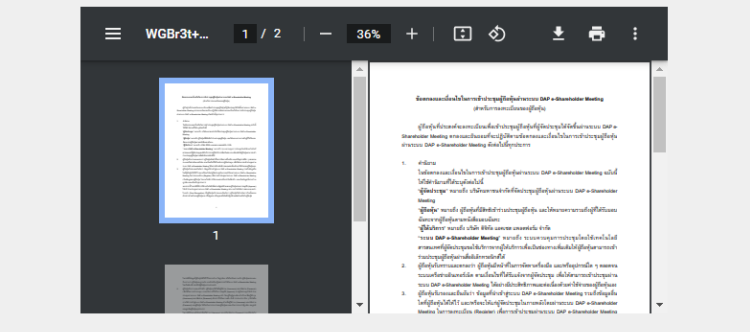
WGBr3t+...

1 / 2

36%

1

ข้อตกลงและเงื่อนไขในการเข้าประชุมผู้ถือหุ้นผ่านระบบ DAP e-Shareholder Meeting

(สำหรับการลงทะเบียนของผู้ถือหุ้น)

ผู้ถือหุ้นที่ประสงค์จะลงทะเบียนเพื่อเข้าประชุมผู้ถือหุ้นที่ผู้จัดประชุมได้จัดขึ้นผ่านระบบ DAP e-Shareholder Meeting ตกลงและยินยอมที่จะปฏิบัติตามข้อตกลงและเงื่อนไขในการเข้าประชุมผู้ถือหุ้นผ่านระบบ DAP e-Shareholder Meeting ดังต่อไปนี้ทุกประการ

1. คำนิยาม

ในข้อตกลงและเงื่อนไขในการเข้าประชุมผู้ถือหุ้นผ่านระบบ DAP e-Shareholder Meeting ฉบับนี้ให้ใช้คำนิยามที่ใช้ระบุดังต่อไปนี้

"ผู้จัดประชุม" หมายถึง บริษัทมหาชนจำกัดที่จัดประชุมผู้ถือหุ้นผ่านระบบ DAP e-Shareholder Meeting

"ผู้ถือหุ้น" หมายถึง ผู้ถือหุ้นที่มีสิทธิเข้าร่วมประชุมผู้ถือหุ้น และให้หมายความรวมถึงผู้รับมอบฉันทะจากผู้ถือหุ้นตามหนังสือมอบฉันทะ

"ผู้ให้บริการ" หมายถึง บริษัท ดิจิทัล แอคเซส แพลตฟอร์ม จำกัด

"ระบบ DAP e-Shareholder Meeting" หมายถึง ระบบลงทะเบียนและการประชุมผู้ถือหุ้นผ่านสื่ออิเล็กทรอนิกส์ที่ผู้ให้บริการพัฒนาขึ้นเพื่อให้ผู้ถือหุ้นสามารถเข้าร่วมประชุมผู้ถือหุ้นผ่านสื่ออิเล็กทรอนิกส์

2. ผู้ถือหุ้นรับทราบและตกลงว่า ผู้ถือหุ้นมีหน้าที่ในการจัดหาเครื่องมือ และ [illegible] ระบบเครือข่ายอินเทอร์เน็ต ตามเงื่อนไขที่ได้รับแจ้งจากผู้จัดประชุม เพื่อให้สามารถเข้าประชุมผ่านระบบ DAP e-Shareholder Meeting ได้อย่างมีประสิทธิภาพและสอดคล้องตามที่ได้กำหนดของผู้จัดประชุม

3. ผู้ถือหุ้นรับรองและยืนยันว่า ข้อมูลที่นำเข้าสู่ระบบ DAP e-Shareholder Meeting รวมถึงข้อมูลที่ได้รับ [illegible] ในการลงทะเบียน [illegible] DAP e-Shareholder Meeting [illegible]